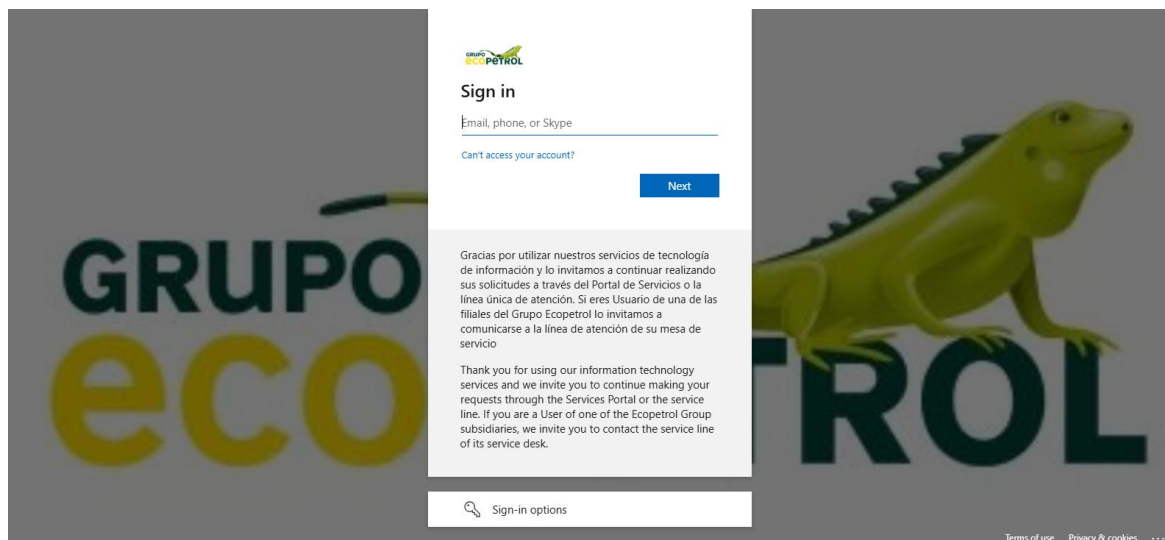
GRUPO ecoPETROL

Sign in

Email, phone, or Skype

Can't access your account?

Next

Gracias por utilizar nuestros servicios de tecnología de información y lo invitamos a continuar realizando sus solicitudes a través del Portal de Servicios o la línea única de atención. Si eres Usuario de una de las filiales del Grupo Ecopetrol lo invitamos a comunicarse a la línea de atención de su mesa de servicio

Thank you for using our information technology services and we invite you to continue making your requests through the Services Portal or the service line. If you are a User of one of the Ecopetrol Group subsidiaries, we invite you to contact the service line of its service desk.

Sign-in options

GRUPO eco TROL

Terms of use Privacy & cookies ...